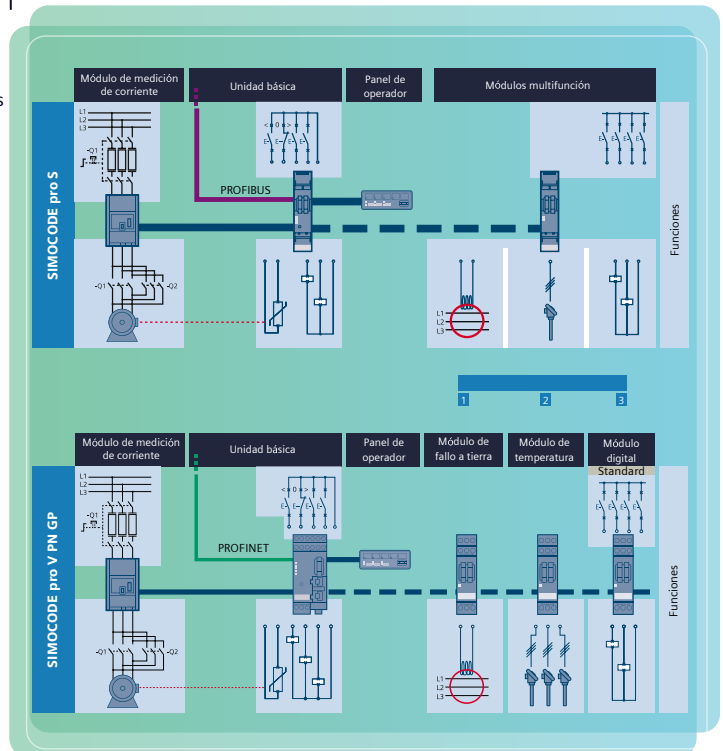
SIMOCODE pro S

Módulo de medición de corriente

Unidad básica

Panel de operador

Módulos multifunción

PROFIBUS

L1
L2
L3

-Q1

-Q1

-Q2

L1
L2
L3

Funciones

1

2

3

SIMOCODE pro V PN GP

Módulo de medición de corriente

Unidad básica

Panel de operador

Módulo de fallo a tierra

Módulo de temperatura

Módulo digital

Standard

PROFINET

L1
L2
L3

-Q1

-Q1

-Q2

L1
L2
L3

Funciones